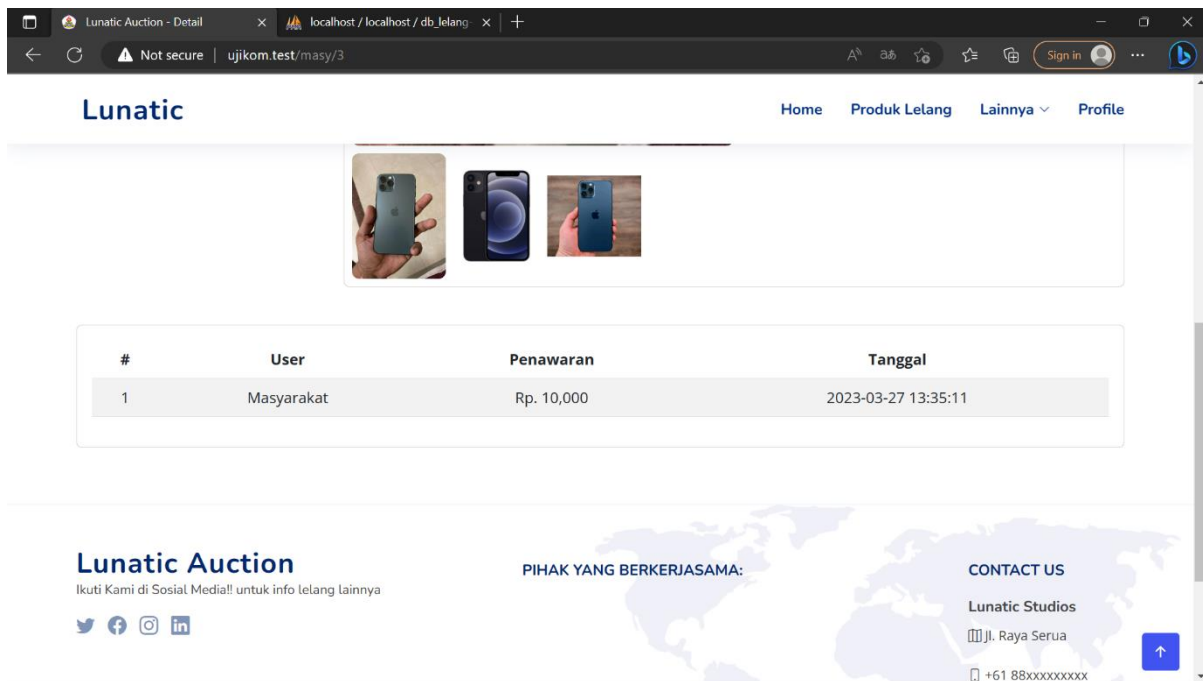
Lunatic Auction - Detail
localhost / localhost / db_lelang
Not secure | ujikom.test/masy/3
Sign in

Lunatic

Home Produk Lelang Lainnya Profile

| # | User | Penawaran | Tanggal |
|---|---|---|---|
| 1 | Masyarakat | Rp. 10,000 | 2023-03-27 13:35:11 |

Lunatic Auction
Ikuti Kami di Sosial Media!! untuk info lelang lainnya

PIHAK YANG BERKERJASAMA:

CONTACT US
Lunatic Studios
Jl. Raya Serua
+61 88xxxxxxxxx